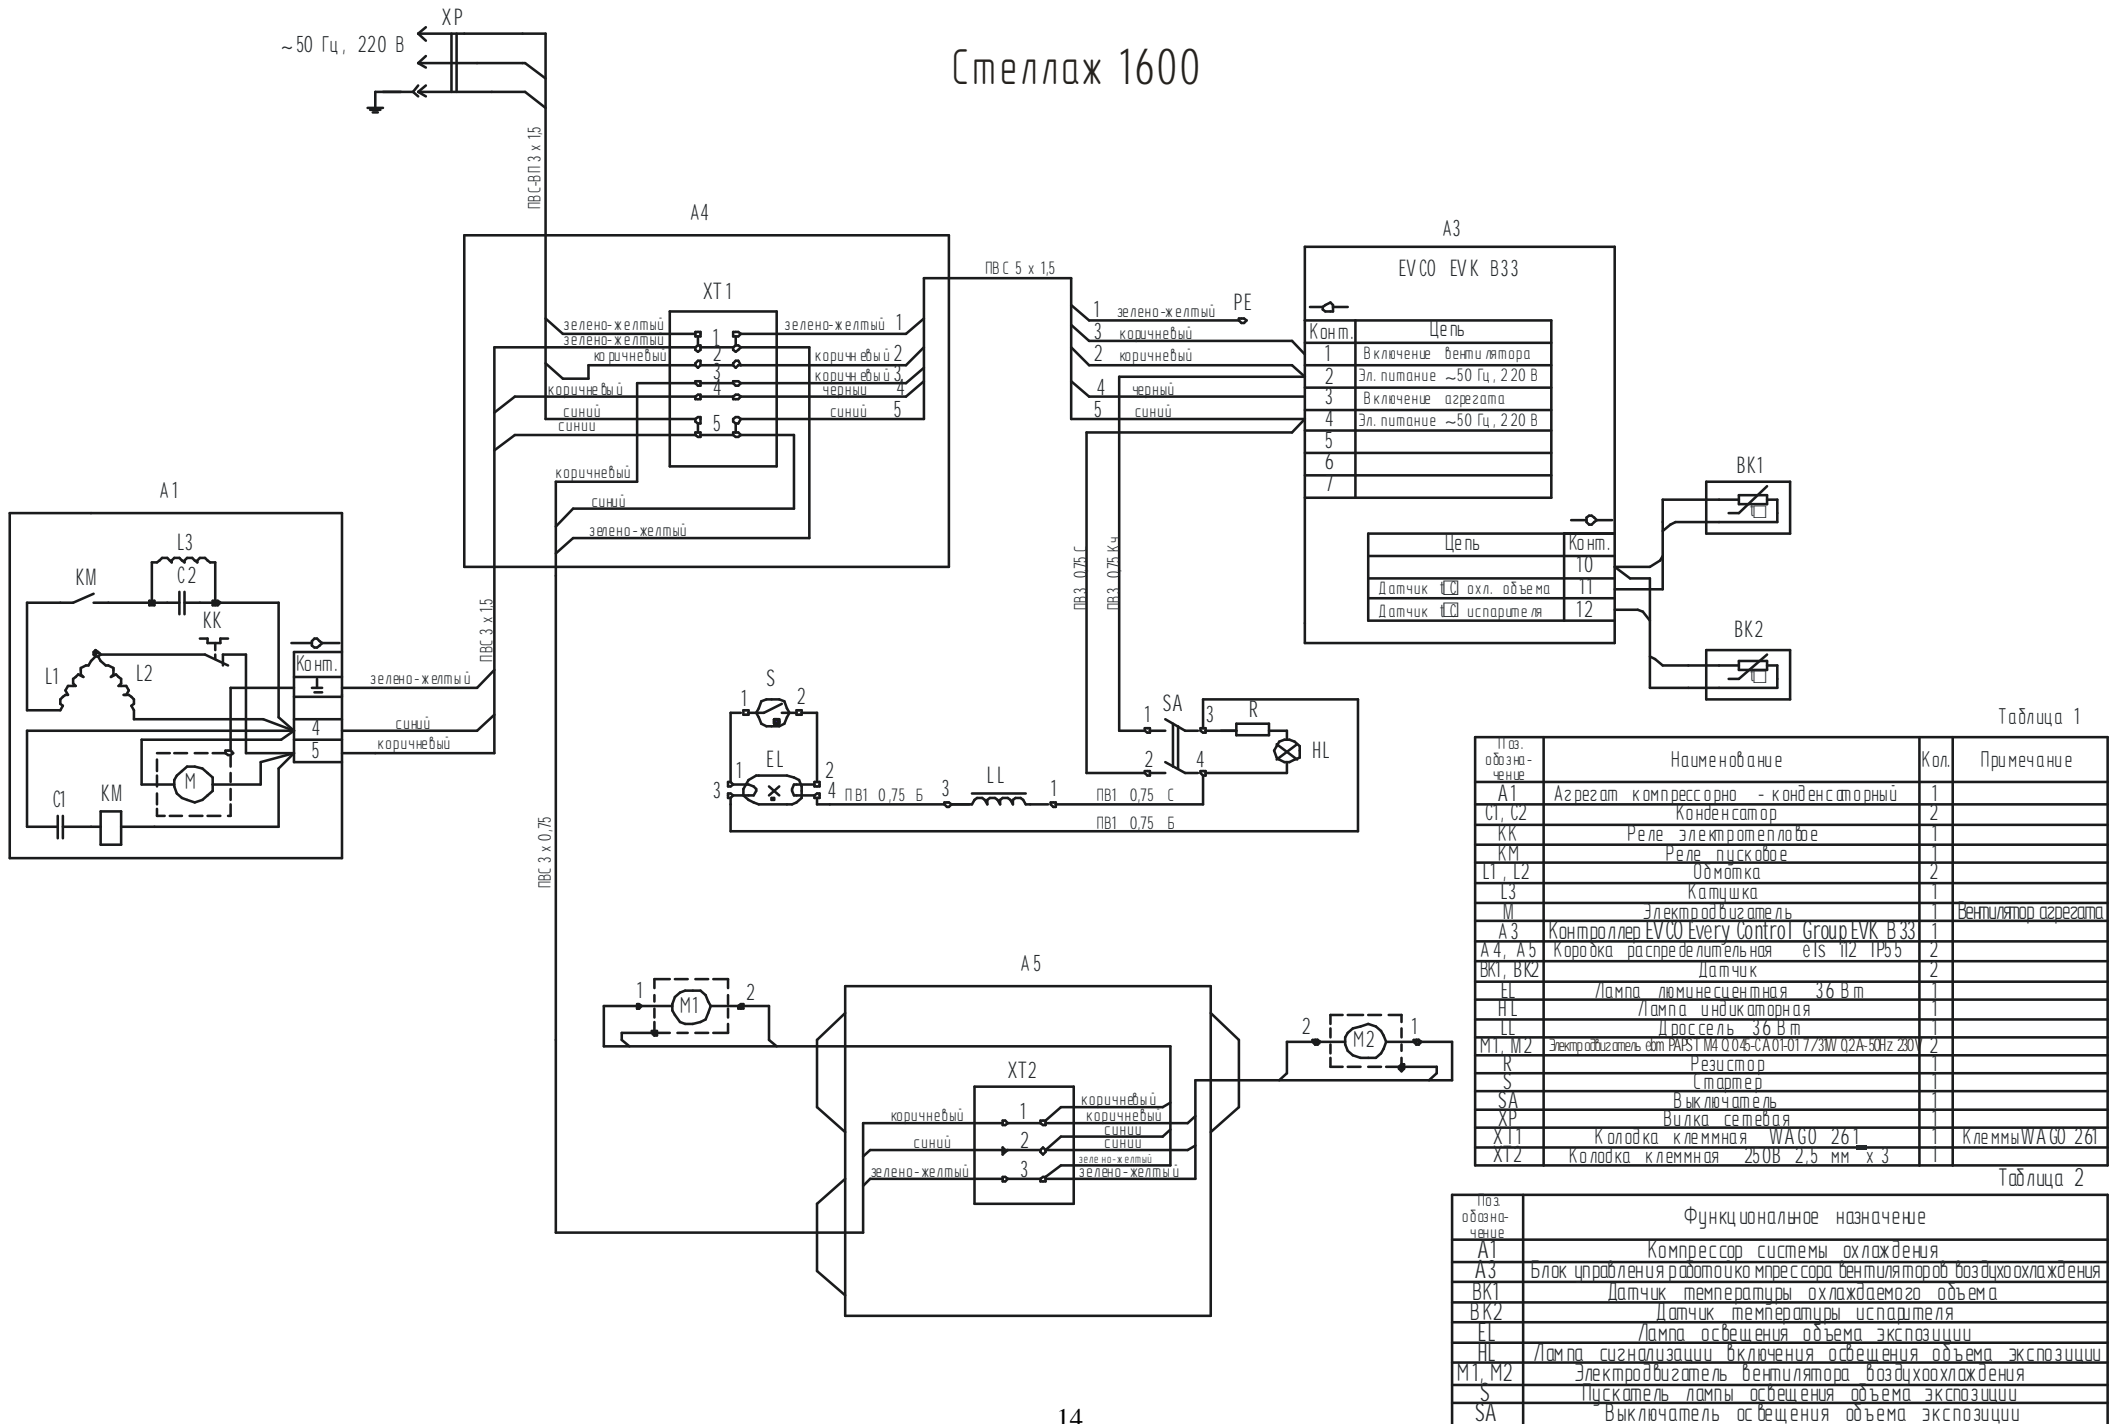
XP
~50 Гц, 220 В

Стеллаж 1600

ПВС-ВП 3 x 1,5

A4

XT1

зелено-желтый
зелено-желтый
коричневый
коричневый
синий
синий

1
2
3
4
5

зелено-желтый 1
коричневый 2
коричневый 3
черный 4
синий 5

коричневый
синий
зелено-желтый

ПВС 5 x 1,5

1 зелено-желтый PE
3 коричневый
2 коричневый
4 черный
5 синий

A3

EVCO EVK B33

| Конт. | Цепь |
|---|---|
| 1 | Включение вентилятора |
| 2 | Эл. питание ~50 Гц, 220 В |
| 3 | Включение агрегата |
| 4 | Эл. питание ~50 Гц, 220 В |
| 5 | |
| 6 | |
| 7 | |

| Цепь | Конт. |
|---|---|
| | 10 |
| Датчик t°C охл. объема | 11 |
| Датчик t°C испарителя | 12 |

BK1

BK2

A1

L3
KM
C2
KK
L1
L2
M
C1
KM

Конт.
4
5

зелено-желтый
синий
коричневый

ПВС 3 x 1,5

ПВ3 0,75 Г
ПВ3 0,75 Кч

S
1 2
EL
1 2
3 4
ПВ1 0,75 Б
3 LL 1
ПВ1 0,75 С
ПВ1 0,75 Б

SA
1 3
2 4
R
HL

ПВС 3 x 0,75

A5

1 M1 2

XT2

коричневый 1
синий 2
зелено-желтый 3

коричневый
коричневый
синий
синий
зелено-желтый
зелено-желтый

2 M2 1

Таблица 1

| Поз. обозна-чение | Наименование | Кол. | Примечание |
|---|---|---|---|
| A1 | Агрегат компрессорно - конденсаторный | 1 | |
| C1, C2 | Конденсатор | 2 | |
| KK | Реле электротепловое | 1 | |
| KM | Реле пусковое | 1 | |
| L1, L2 | Обмотка | 2 | |
| L3 | Катушка | 1 | |
| M | Электродвигатель | 1 | Вентилятор агрегата |
| A3 | Контроллер EVCO Every Control Group EVK B33 | 1 | |
| A4, A5 | Коробка распределительная els 112 IP55 | 2 | |
| BK1, BK2 | Датчик | 2 | |
| EL | Лампа люминесцентная 36 Вт | 1 | |
| HL | Лампа индикаторная | 1 | |
| LL | Дроссель 36 Вт | 1 | |
| M1, M2 | Электродвигатель ebm PAPST M4 Q045-CA01-01 7/3W 0,2A-50Hz 230V | 2 | |
| R | Резистор | 1 | |
| S | Стартер | 1 | |
| SA | Выключатель | 1 | |
| XP | Вилка сетевая | 1 | |
| XT1 | Колодка клеммная WAGO 261 | 1 | Клеммы WAGO 261 |
| XT2 | Колодка клеммная 250В 2,5 мм x 3 | 1 | |

Таблица 2

| Поз. обозна-чение | Функциональное назначение |
|---|---|
| A1 | Компрессор системы охлаждения |
| A3 | Блок управления работой компрессора вентиляторов воздухоохлаждения |
| BK1 | Датчик температуры охлаждаемого объема |
| BK2 | Датчик температуры испарителя |
| EL | Лампа освещения объема экспозиции |
| HL | Лампа сигнализации включения освещения объема экспозиции |
| M1, M2 | Электродвигатель вентилятора воздухоохлаждения |
| S | Пускатель лампы освещения объема экспозиции |
| SA | Выключатель освещения объема экспозиции |

14